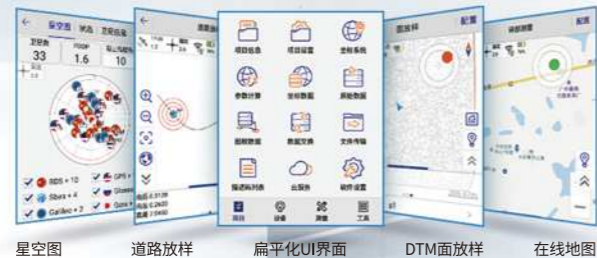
星空图
星空图 状态 卫星信息
卫星数 33
PDOP 1.6
10
BDS + 10
GPS +
Sbas + 4
Glonass
Galileo + 2
Qzss

道路放样

项目信息 项目设置 坐标系统
参数计算 坐标数据 原始数据
图形数据 数据交换 文件传输
描述码列表 云服务 软件设置
项目 设备 测量 工具
扁平化UI界面

图面放样 配置
DTM面放样

在线地图 配置
在线地图